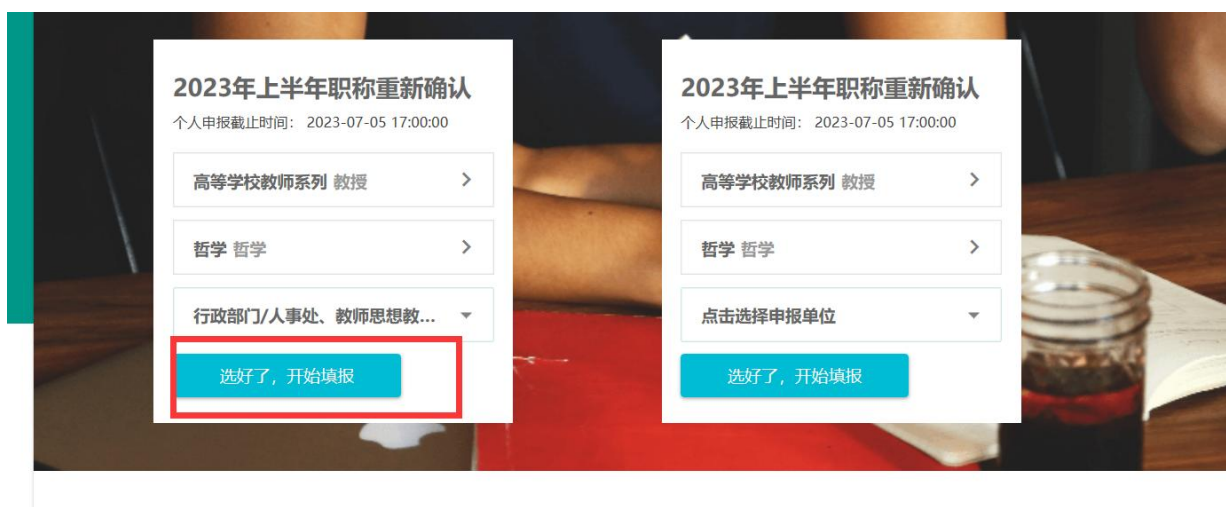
2023年上半年职称重新确认
个人申报截止时间： 2023-07-05 17:00:00

高等学校教师系列 教授

哲学 哲学

行政部门/人事处、教师思想教...

选好了，开始填报

2023年上半年职称重新确认
个人申报截止时间： 2023-07-05 17:00:00

高等学校教师系列 教授

哲学 哲学

点击选择申报单位

选好了，开始填报